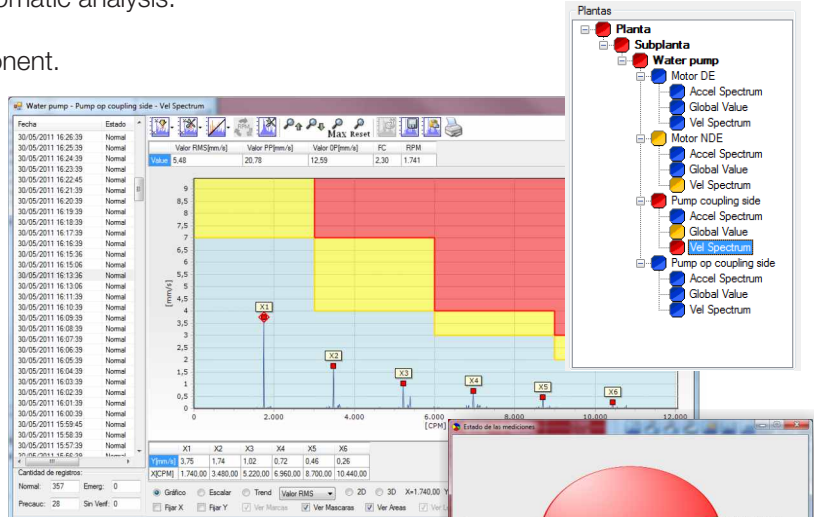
omatic analysis.

onent.

Water pump - Pump op coupling side - Vel Spectrum

| Fecha | Estado |
|---|---|
| 30/05/2011 16:26:39 | Normal |
| 30/05/2011 16:25:39 | Normal |
| 30/05/2011 16:24:39 | Normal |
| 30/05/2011 16:23:39 | Normal |
| 30/05/2011 16:22:45 | Normal |
| 30/05/2011 16:21:39 | Normal |
| 30/05/2011 16:20:39 | Normal |
| 30/05/2011 16:19:39 | Normal |
| 30/05/2011 16:18:39 | Normal |
| 30/05/2011 16:17:39 | Normal |
| 30/05/2011 16:16:39 | Normal |
| 30/05/2011 16:15:36 | Normal |
| 30/05/2011 16:15:06 | Normal |
| 30/05/2011 16:13:36 | Normal |
| 30/05/2011 16:13:06 | Normal |
| 30/05/2011 16:12:39 | Normal |
| 30/05/2011 16:11:39 | Normal |
| 30/05/2011 16:10:39 | Normal |
| 30/05/2011 16:09:39 | Normal |
| 30/05/2011 16:08:39 | Normal |
| 30/05/2011 16:07:39 | Normal |
| 30/05/2011 16:06:39 | Normal |
| 30/05/2011 16:05:39 | Normal |
| 30/05/2011 16:04:39 | Normal |
| 30/05/2011 16:03:39 | Normal |
| 30/05/2011 16:02:39 | Normal |
| 30/05/2011 16:01:39 | Normal |
| 30/05/2011 16:00:39 | Normal |
| 30/05/2011 15:59:45 | Normal |
| 30/05/2011 15:58:39 | Normal |
| 30/05/2011 15:57:39 | Normal |

Cantidad de registros:
Normal: 357 Emerg: 0
Precauc: 28 Sin Verif: 0

Max Reset

| | Valor RMS[mm/s] | Valor PP[mm/s] | Valor 0P[mm/s] | FC | RPM |
|---|---|---|---|---|---|
| Value | 5,48 | 20,78 | 12,59 | 2,30 | 1.741 |

[mm/s]
9
8,5
8
7,5
7
6,5
6
5,5
5
4,5
4
3,5
3
2,5
2
1,5
1
0,5
0

X1 X2 X3 X4 X5 X6

0 2.000 4.000 6.000 8.000 10.000 12.000
[CPM]

| | X1 | X2 | X3 | X4 | X5 | X6 |
|---|---|---|---|---|---|---|
| Y[mm/s] | 3,75 | 1,74 | 1,02 | 0,72 | 0,46 | 0,26 |
| X[CPM] | 1.740,00 | 3.480,00 | 5.220,00 | 6.960,00 | 8.700,00 | 10.440,00 |

Gráfico Escalar Trend Valor RMS 2D 3D X=1.740,00 Y
Fijar X Fijar Y Ver Marcas Ver Mascaras Ver Areas Ver L

Estado de las mediciones

Plantas
Planta
Subplanta
Water pump
Motor DE
Accel Spectrum
Global Value
Vel Spectrum
Motor NDE
Accel Spectrum
Global Value
Vel Spectrum
Pump coupling side
Accel Spectrum
Global Value
Vel Spectrum
Pump op coupling side
Accel Spectrum
Global Value
Vel Spectrum